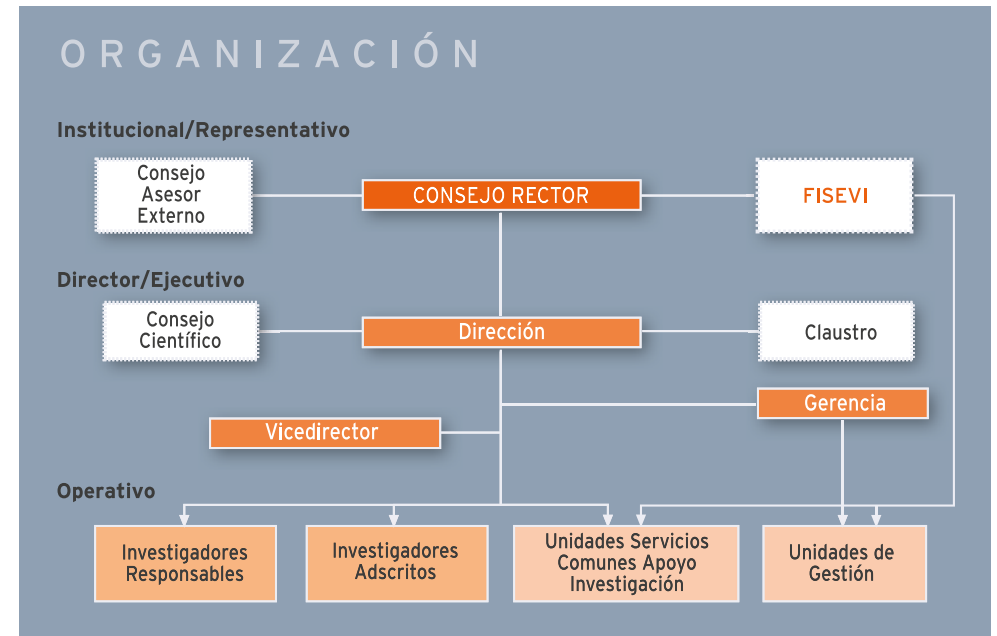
ORGANIZACIÓN

Institucional/Representativo

Consejo Asesor Externo

CONSEJO RECTOR

FISEVI

Director/Ejecutivo

Consejo Científico

Dirección

Claustro

Gerencia

Vicedirector

Operativo

Investigadores Responsables

Investigadores Adscritos

Unidades Servicios Comunes Apoyo Investigación

Unidades de Gestión